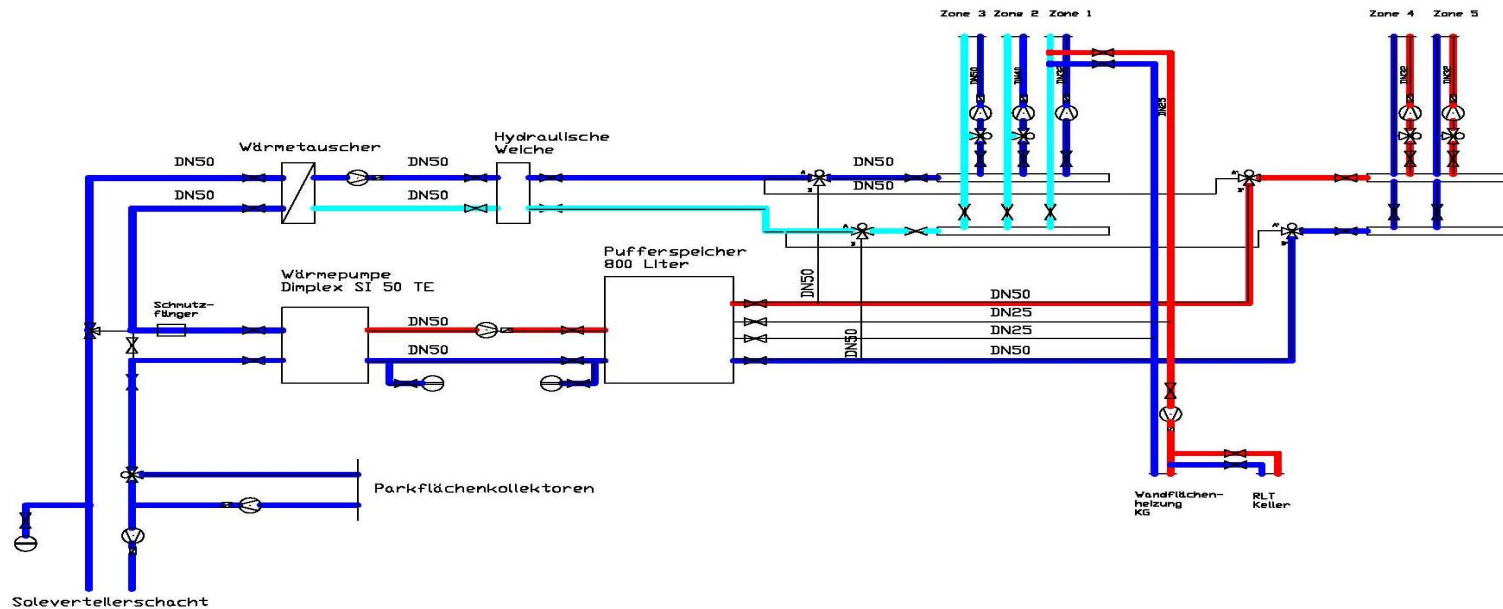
Zone 3 Zone 2 Zone 1

Zone 4 Zone 5

DN50

DN40

DN32

DN65

DN32

DN32

Wärmetauscher

Hydraulische Weiche

DN50

DN50

DN50

DN50

DN50

DN50

Pufferspeicher 800 Liter

Wärmepumpe Dimplex SI 50 TE

Schmutzfänger

DN50

DN50

DN50

DN25

DN25

DN50

DN50

Parkflächenkollektoren

Wandflächenheizung KG

RLT Keller

Soleverteilerschacht